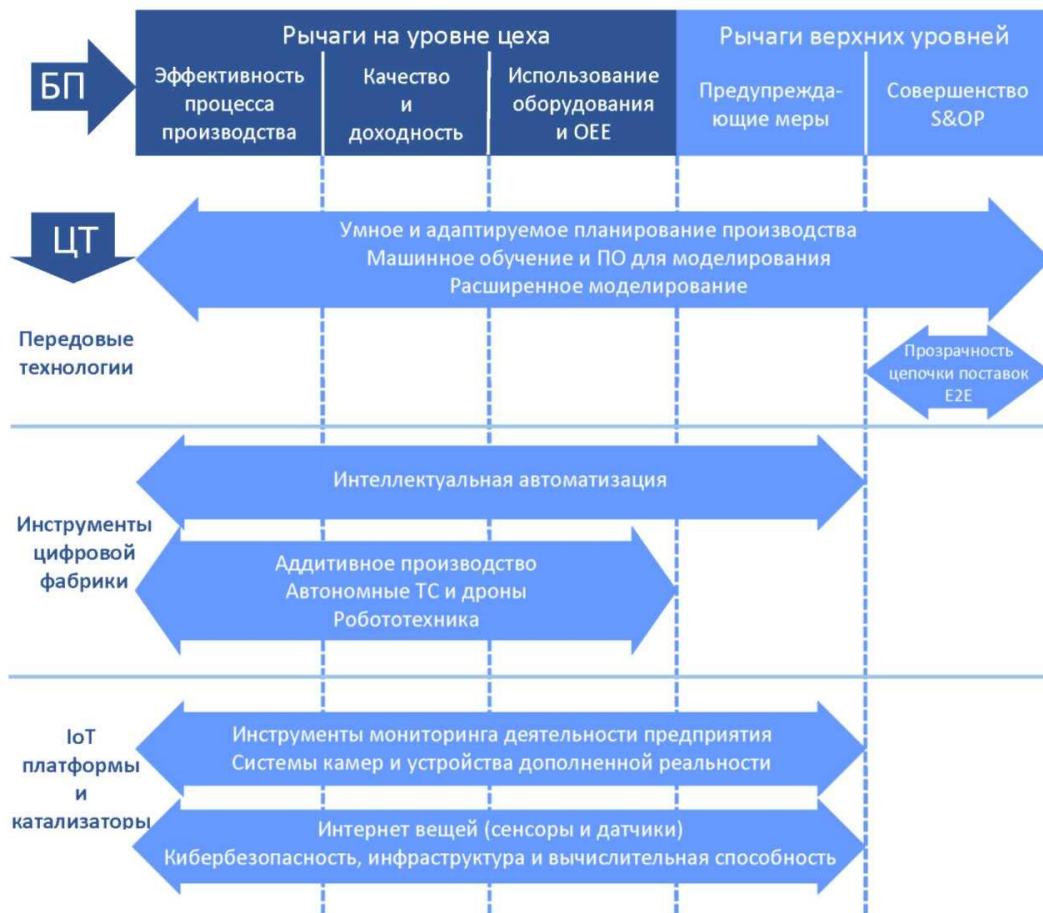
Рычаги на уровне цеха

Рычаги верхних уровней

БП

Эффективность процесса производства

Качество и доходность

Использование оборудования и OEE

Предупреждающие меры

Совершенство S&OP

ЦТ

Умное и адаптируемое планирование производства
Машинное обучение и ПО для моделирования
Расширенное моделирование

Передовые технологии

Прозрачность цепочки поставок E2E

Интеллектуальная автоматизация

Инструменты цифровой фабрики

Аддитивное производство
Автономные ТС и дроны
Робототехника

IoT платформы и катализаторы

Инструменты мониторинга деятельности предприятия
Системы камер и устройства дополненной реальности

Интернет вещей (сенсоры и датчики)
Кибербезопасность, инфраструктура и вычислительная способность